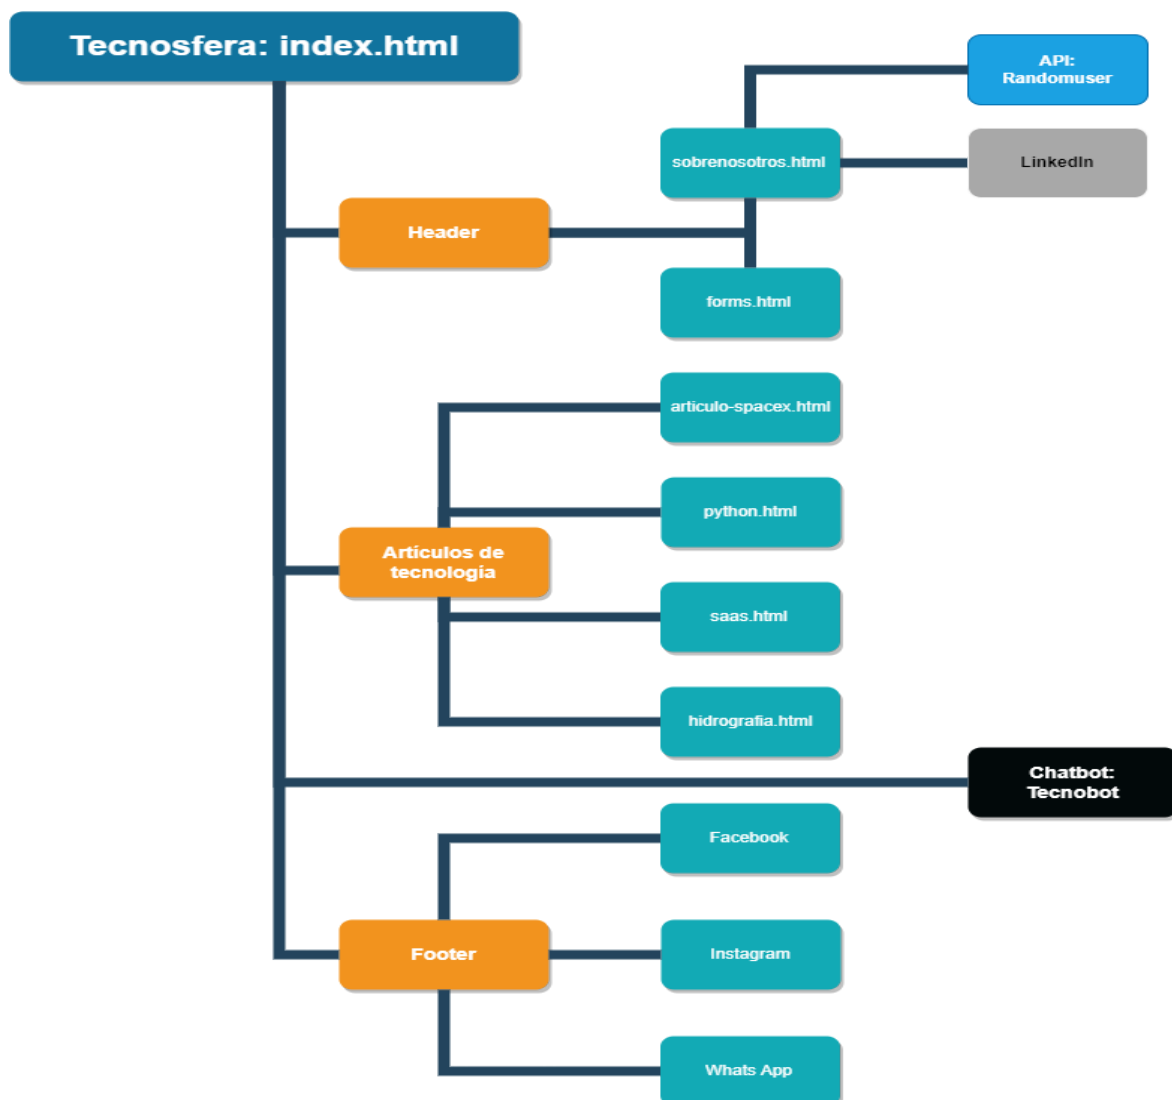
Tecnosfera: index.html

API: Randomuser

sobrenosotros.html

LinkedIn

Header

forms.html

articulo-spacex.html

python.html

Artículos de tecnologia

saas.html

hidrografia.html

Chatbot: Tecnobot

Facebook

Footer

Instagram

Whats App